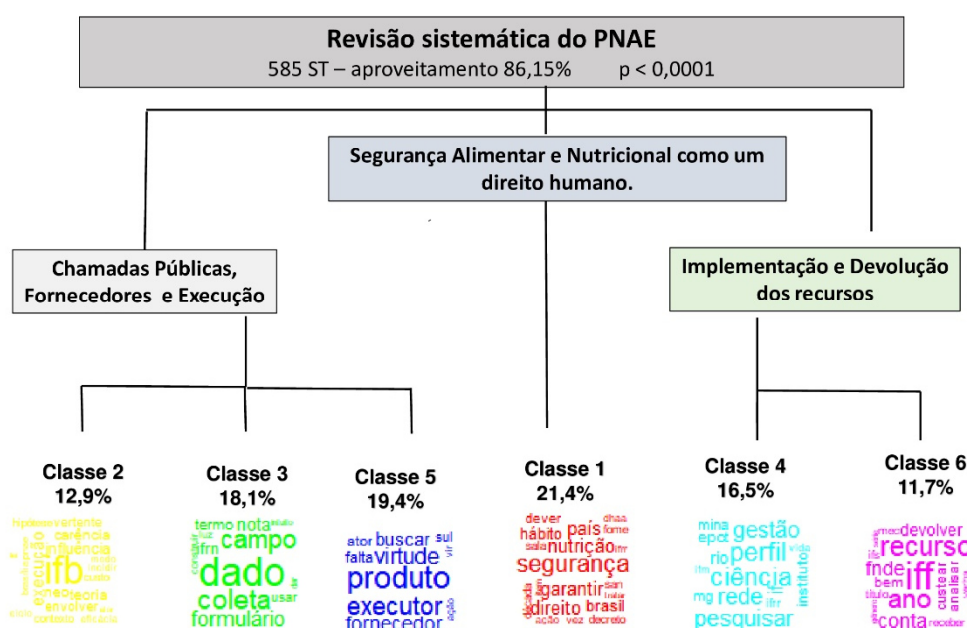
Revisão sistemática do PNAE
585 ST – aproveitamento 86,15% p < 0,0001

Segurança Alimentar e Nutricional como um direito humano.

Chamadas Públicas, Fornecedores e Execução

Implementação e Devolução dos recursos

Classe 2
12,9%
vertente carência influência execução ifb teoria envolver

Classe 3
18,1%
termo nota campo ifrn dado coleta usar formulário

Classe 5
19,4%
ator buscar sul falta virtude produto executor fornecedor

Classe 1
21,4%
dever país hábito nutrição segurança garantir direito brasil ação vez decreto

Classe 4
16,5%
mina gestão epct rio perfil ciência rede ifrr pesquisar instituto

Classe 6
11,7%
devolver recurso fnde iff bem ano custear analisar conta receber